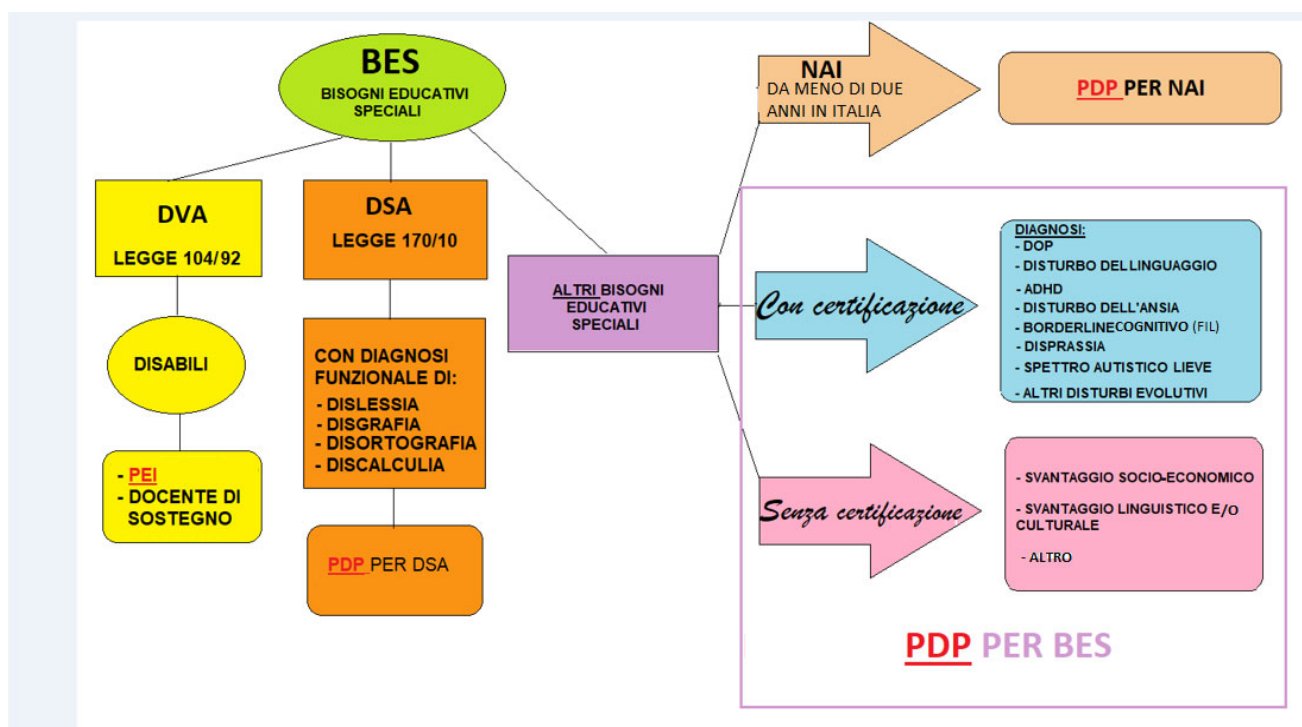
BES
BISOGNI EDUCATIVI SPECIALI

DVA
LEGGE 104/92

DISABILI

- PEI
- DOCENTE DI SOSTEGNO

DSA
LEGGE 170/10

CON DIAGNOSI FUNZIONALE DI:
- DISLESSIA
- DISGRAFIA
- DISORTOGRAFIA
- DISCALCULIA

PDP PER DSA

ALTRI BISOGNI EDUCATIVI SPECIALI

NAI
DA MENO DI DUE ANNI IN ITALIA

PDP PER NAI

Con certificazione

DIAGNOSI:
- DOP
- DISTURBO DEL LINGUAGGIO
- ADHD
- DISTURBO DELL'ANSIA
- BORDERLINECOGNITIVO (FIL)
- DISPRASSIA
- SPETTRO AUTISTICO LIEVE
- ALTRI DISTURBI EVOLUTIVI

Senza certificazione

- SVANTAGGIO SOCIO-ECONOMICO
- SVANTAGGIO LINGUISTICO E/O CULTURALE
- ALTRO

PDP PER BES